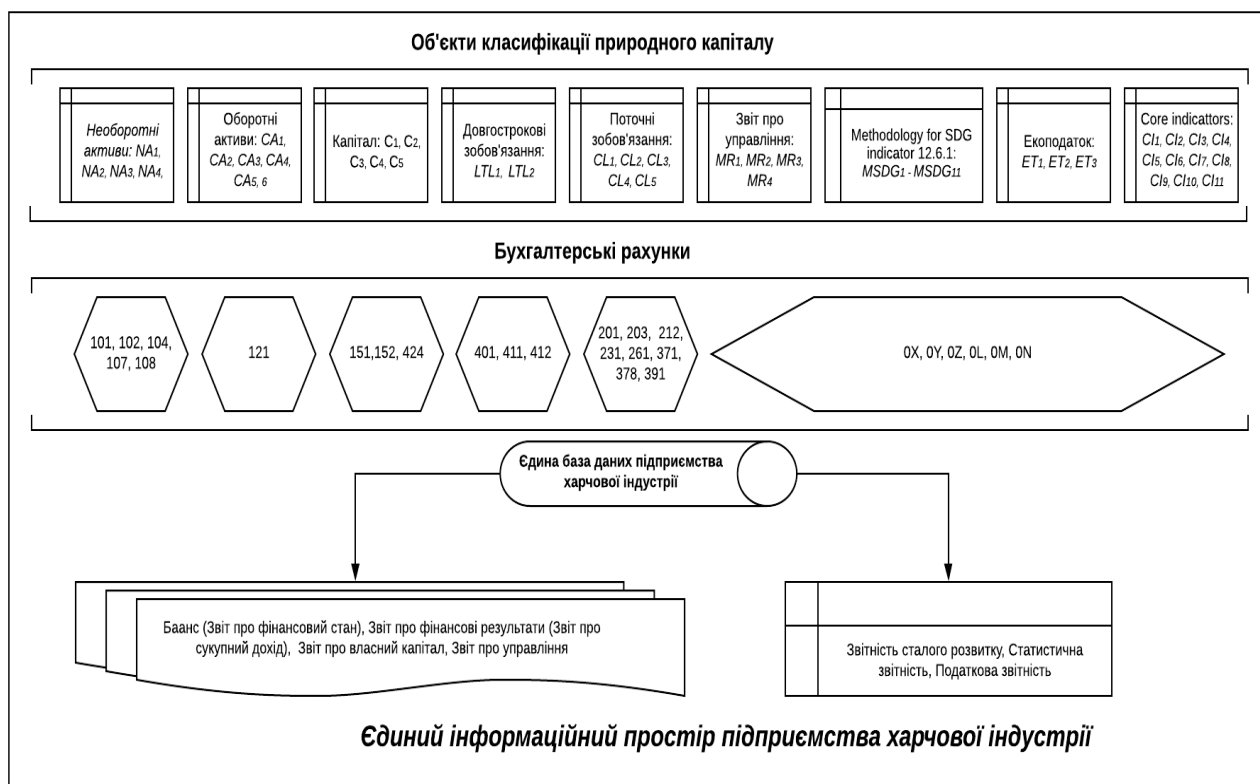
Об'єкти класифікації природного капіталу

Необоротні активи: $NA_1$, $NA_2$, $NA_3$, $NA_4$,

Оборотні активи: $CA_1$, $CA_2$, $CA_3$, $CA_4$, $CA_{5,\ 6}$

Капітал: $C_1$, $C_2$, $C_3$, $C_4$, $C_5$

Довгострокові зобов'язання: $LTL_1$, $LTL_2$

Поточні зобов'язання: $CL_1$, $CL_2$, $CL_3$, $CL_4$, $CL_5$

Звіт про управління: $MR_1$, $MR_2$, $MR_3$, $MR_4$

Methodology for SDG indicator 12.6.1: $MSDG_1$ - $MSDG_{11}$

Екоподаток: $ET_1$, $ET_2$, $ET_3$

Core indicattors: $CI_1$, $CI_2$, $CI_3$, $CI_4$, $CI_5$, $CI_6$, $CI_7$, $CI_8$, $CI_9$, $CI_{10}$, $CI_{11}$

Бухгалтерські рахунки

101, 102, 104, 107, 108

121

151,152, 424

401, 411, 412

201, 203, 212, 231, 261, 371, 378, 391

0X, 0Y, 0Z, 0L, 0M, 0N

Єдина база даних підприємства харчової індустрії

Баанс (Звіт про фінансовий стан), Звіт про фінансові результати (Звіт про сукупний дохід), Звіт про власний капітал, Звіт про управління

Звітність сталого розвитку, Статистична звітність, Податкова звітність

Єдиний інформаційний простір підприємства харчової індустрії